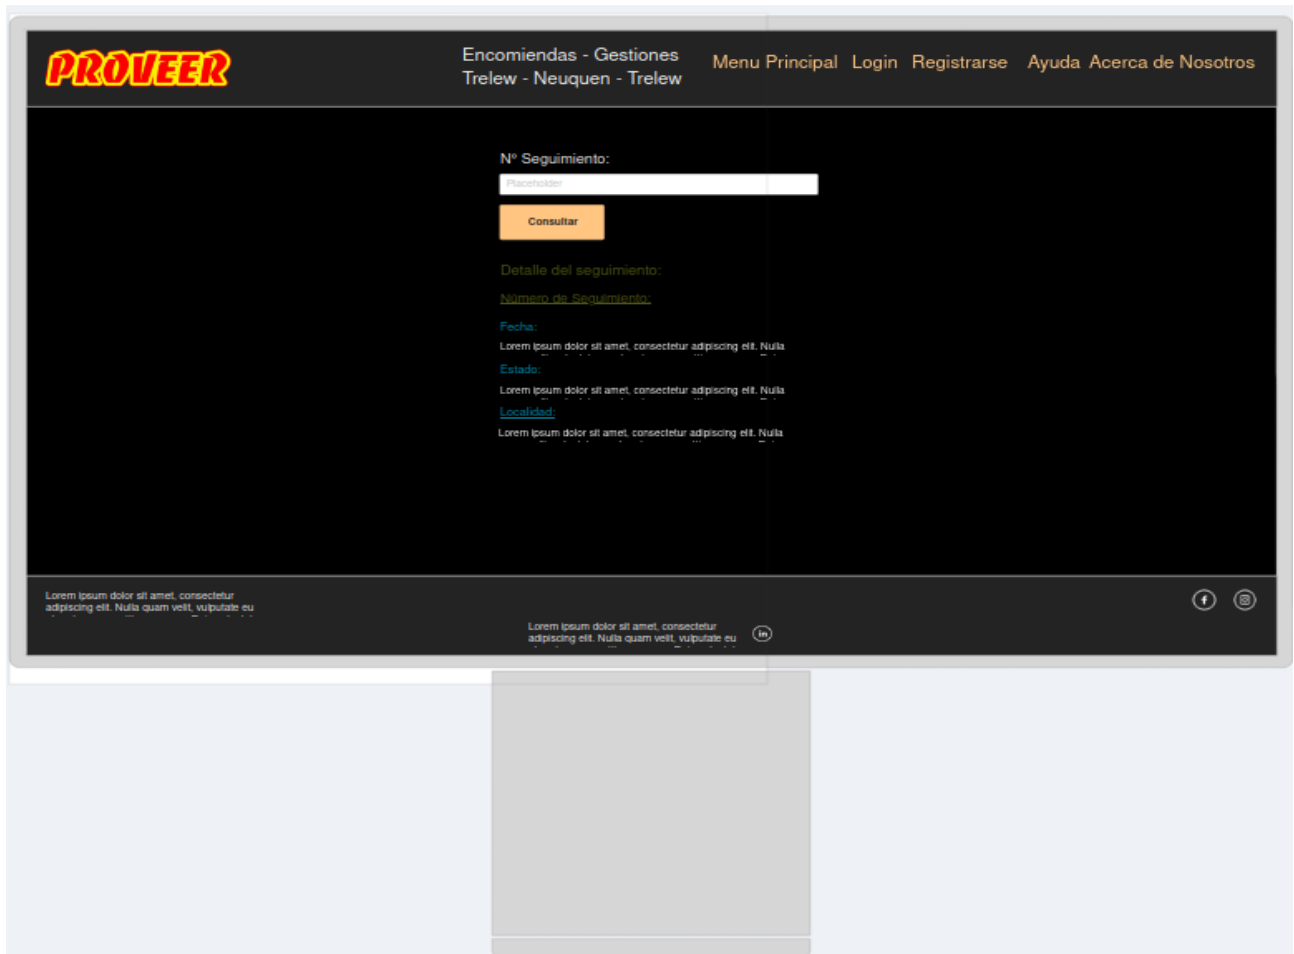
PROVEER

Encomiendas - Gestiones
Trelew - Neuquen - Trelew

Menu Principal Login Registrarse Ayuda Acerca de Nosotros

Nº Seguimiento:

Placeholder

Consultar

Detalle del seguimiento:

Número de Seguimiento:

Fecha:

Lorem ipsum dolor sit amet, consectetur adipiscing elit. Nulla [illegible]

Estado:

Lorem ipsum dolor sit amet, consectetur adipiscing elit. Nulla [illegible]

Localidad:

Lorem ipsum dolor sit amet, consectetur adipiscing elit. Nulla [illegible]

Lorem ipsum dolor sit amet, consectetur adipiscing elit. Nulla quam velit, vulputate eu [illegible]

Lorem ipsum dolor sit amet, consectetur adipiscing elit. Nulla quam velit, vulputate eu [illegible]